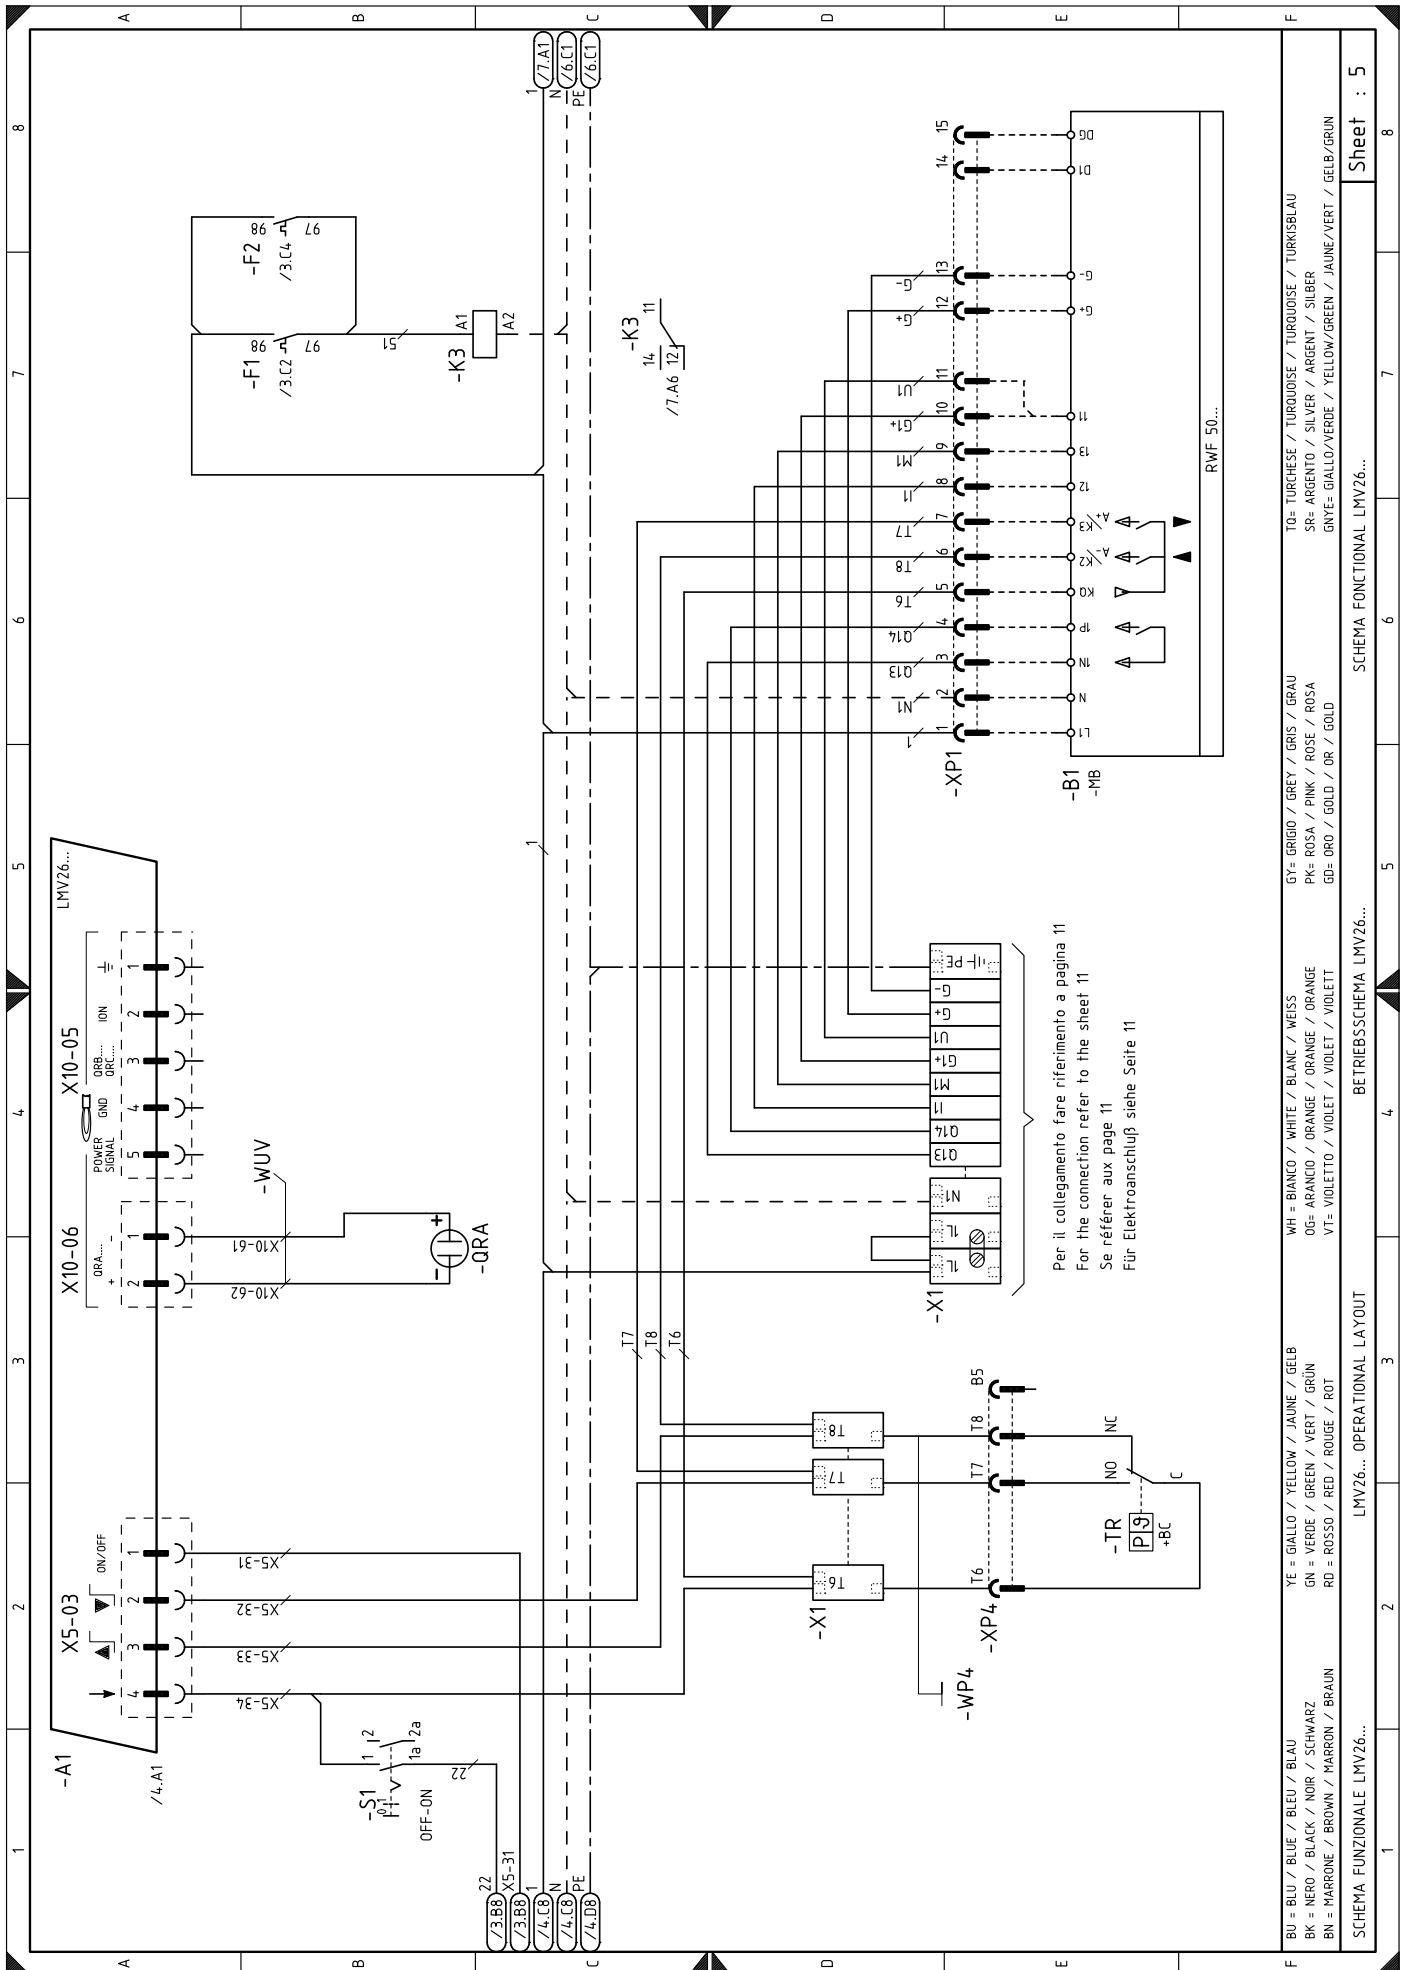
A
B
C
D
E
F
8
7
6
5
4
3
2
1

/7.A1
/6.C1
/6.C1
1
N
PE

-F2
/3.C4
98
97
-F1
/3.C2
98
97
51
-K3
A1
A2
-K3
14
/7.A6
12
11

15
14
13
12
11
10
9
8
7
6
5
4
3
2
1
-XP1
DG
D1
G-
G+
11
13
12
$A^+/K3$
$A^-/K2$
KQ
1P
1N
N
L1
RWF 50...
-B1
-MB
G-
G+
U1
G1+
M1
I1
T7
T8
T6
Q14
Q13
N1
1

LMV26...
-A1
/4.A1
X10-05
POWER SIGNAL
GND
QRB... QRC...
ION
5
4
3
2
1
X10-06
QRA...
+
-
X10-61
X10-62
-WUV
-QRA
X5-03
ON/OFF
1
2
3
4
X5-31
X5-32
X5-33
X5-34
-S1
0 1
I 1
I 2
1a
2a
OFF-ON
22

PE
G-
G+
U1
G1+
M1
I1
Q14
Q13
N1
1L
1L
-X1
Per il collegamento fare riferimento a pagina 11
For the connection refer to the sheet 11
Se référer aux page 11
Für Elektroanschluß siehe Seite 11

T7
T8
T6
T8
T7
T6
-X1
B5
T8
T7
T6
-XP4
-WP4
NC
NO
C
-TR
P 9
+BC

/3.B8 22
/3.B8 X5-31
/4.C8 1
/4.C8 N
/4.D8 PE

BU = BLU / BLUE / BLEU / BLAU
BK = NERO / BLACK / NOIR / SCHWARZ
BN = MARRONE / BROWN / MARRON / BRAUN
YE = GIALLO / YELLOW / JAUNE / GELB
GN = VERDE / GREEN / VERT / GRÜN
RD = ROSSO / RED / ROUGE / ROT
WH = BIANCO / WHITE / BLANC / WEISS
OG= ARANCIO / ORANGE / ORANGE / ORANGE
VT= VIOLETTO / VIOLET / VIOLET / VIOLETT
GY= GRIGIO / GREY / GRIS / GRAU
PK= ROSA / PINK / ROSE / ROSA
GD= ORO / GOLD / OR / GOLD
TQ= TURCHESE / TURQUOISE / TURQUOISE / TURKISBLAU
SR= ARGENTO / SILVER / ARGENT / SILBER
GNYE= GIALLO/VERDE / YELLOW/GREEN / JAUNE/VERT / GELB/GRUN

SCHEMA FUNZIONALE LMV26...
LMV26... OPERATIONAL LAYOUT
BETRIEBSSCHEMA LMV26...
SCHEMA FONCTIONAL LMV26...
Sheet : 5